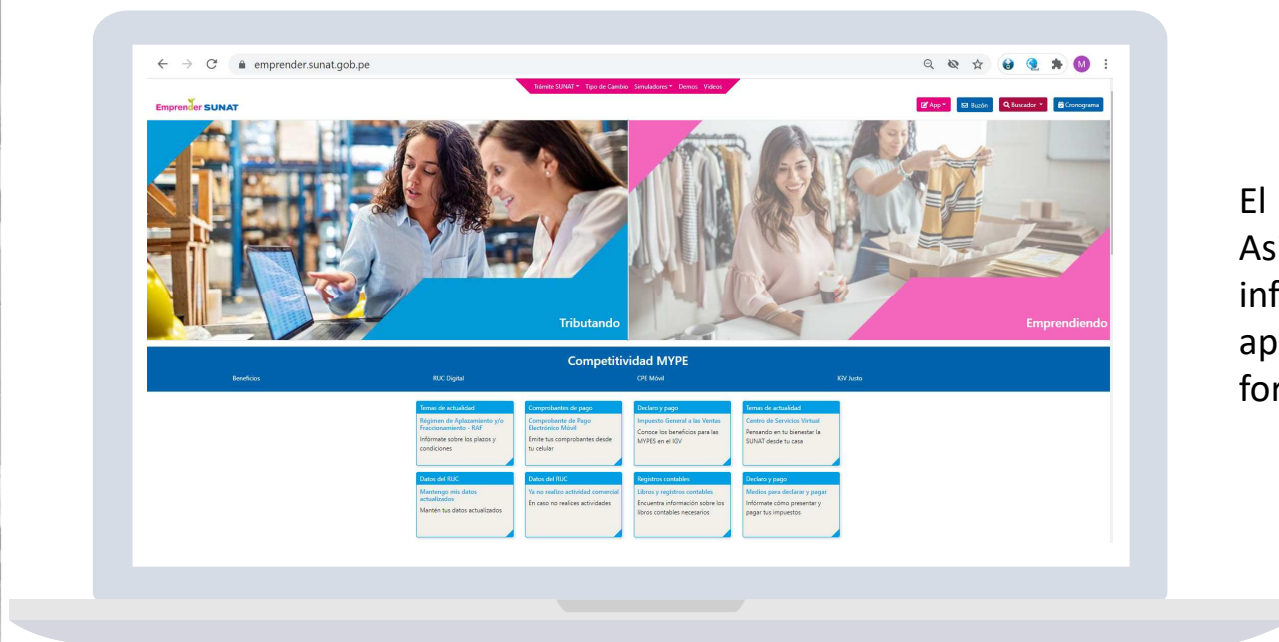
emprender.sunat.gob.pe

Trámite SUNAT Tipo de Cambio Simuladores Demos Videos

Emprender SUNAT

App Buzón Buscador Cronograma

Tributando

Emprendiendo

Competitividad MYPE

Beneficios RUC Digital CPE Móvil IGV Justo

Temas de actualidad
Régimen de Aplazamiento y/o Fraccionamiento - RAF
Infórmate sobre los plazos y condiciones

Comprobantes de pago
Comprobante de Pago Electrónico Móvil
Emite tus comprobantes desde tu celular

Declaro y pago
Impuesto General a las Ventas
Conoce los beneficios para las MYPES en el IGV

Temas de actualidad
Centro de Servicios Virtual
Pensando en tu bienestar la SUNAT desde tu casa

Datos del RUC
Mantengo mis datos actualizados
Mantén tus datos actualizados

Datos del RUC
Ya no realizo actividad comercial
En caso no realices actividades

Registros contables
Libros y registros contables
Encuentra información sobre los libros contables necesarios

Declaro y pago
Medios para declarar y pagar
Infórmate cómo presentar y pagar tus impuestos

El
As
inf
ap
for